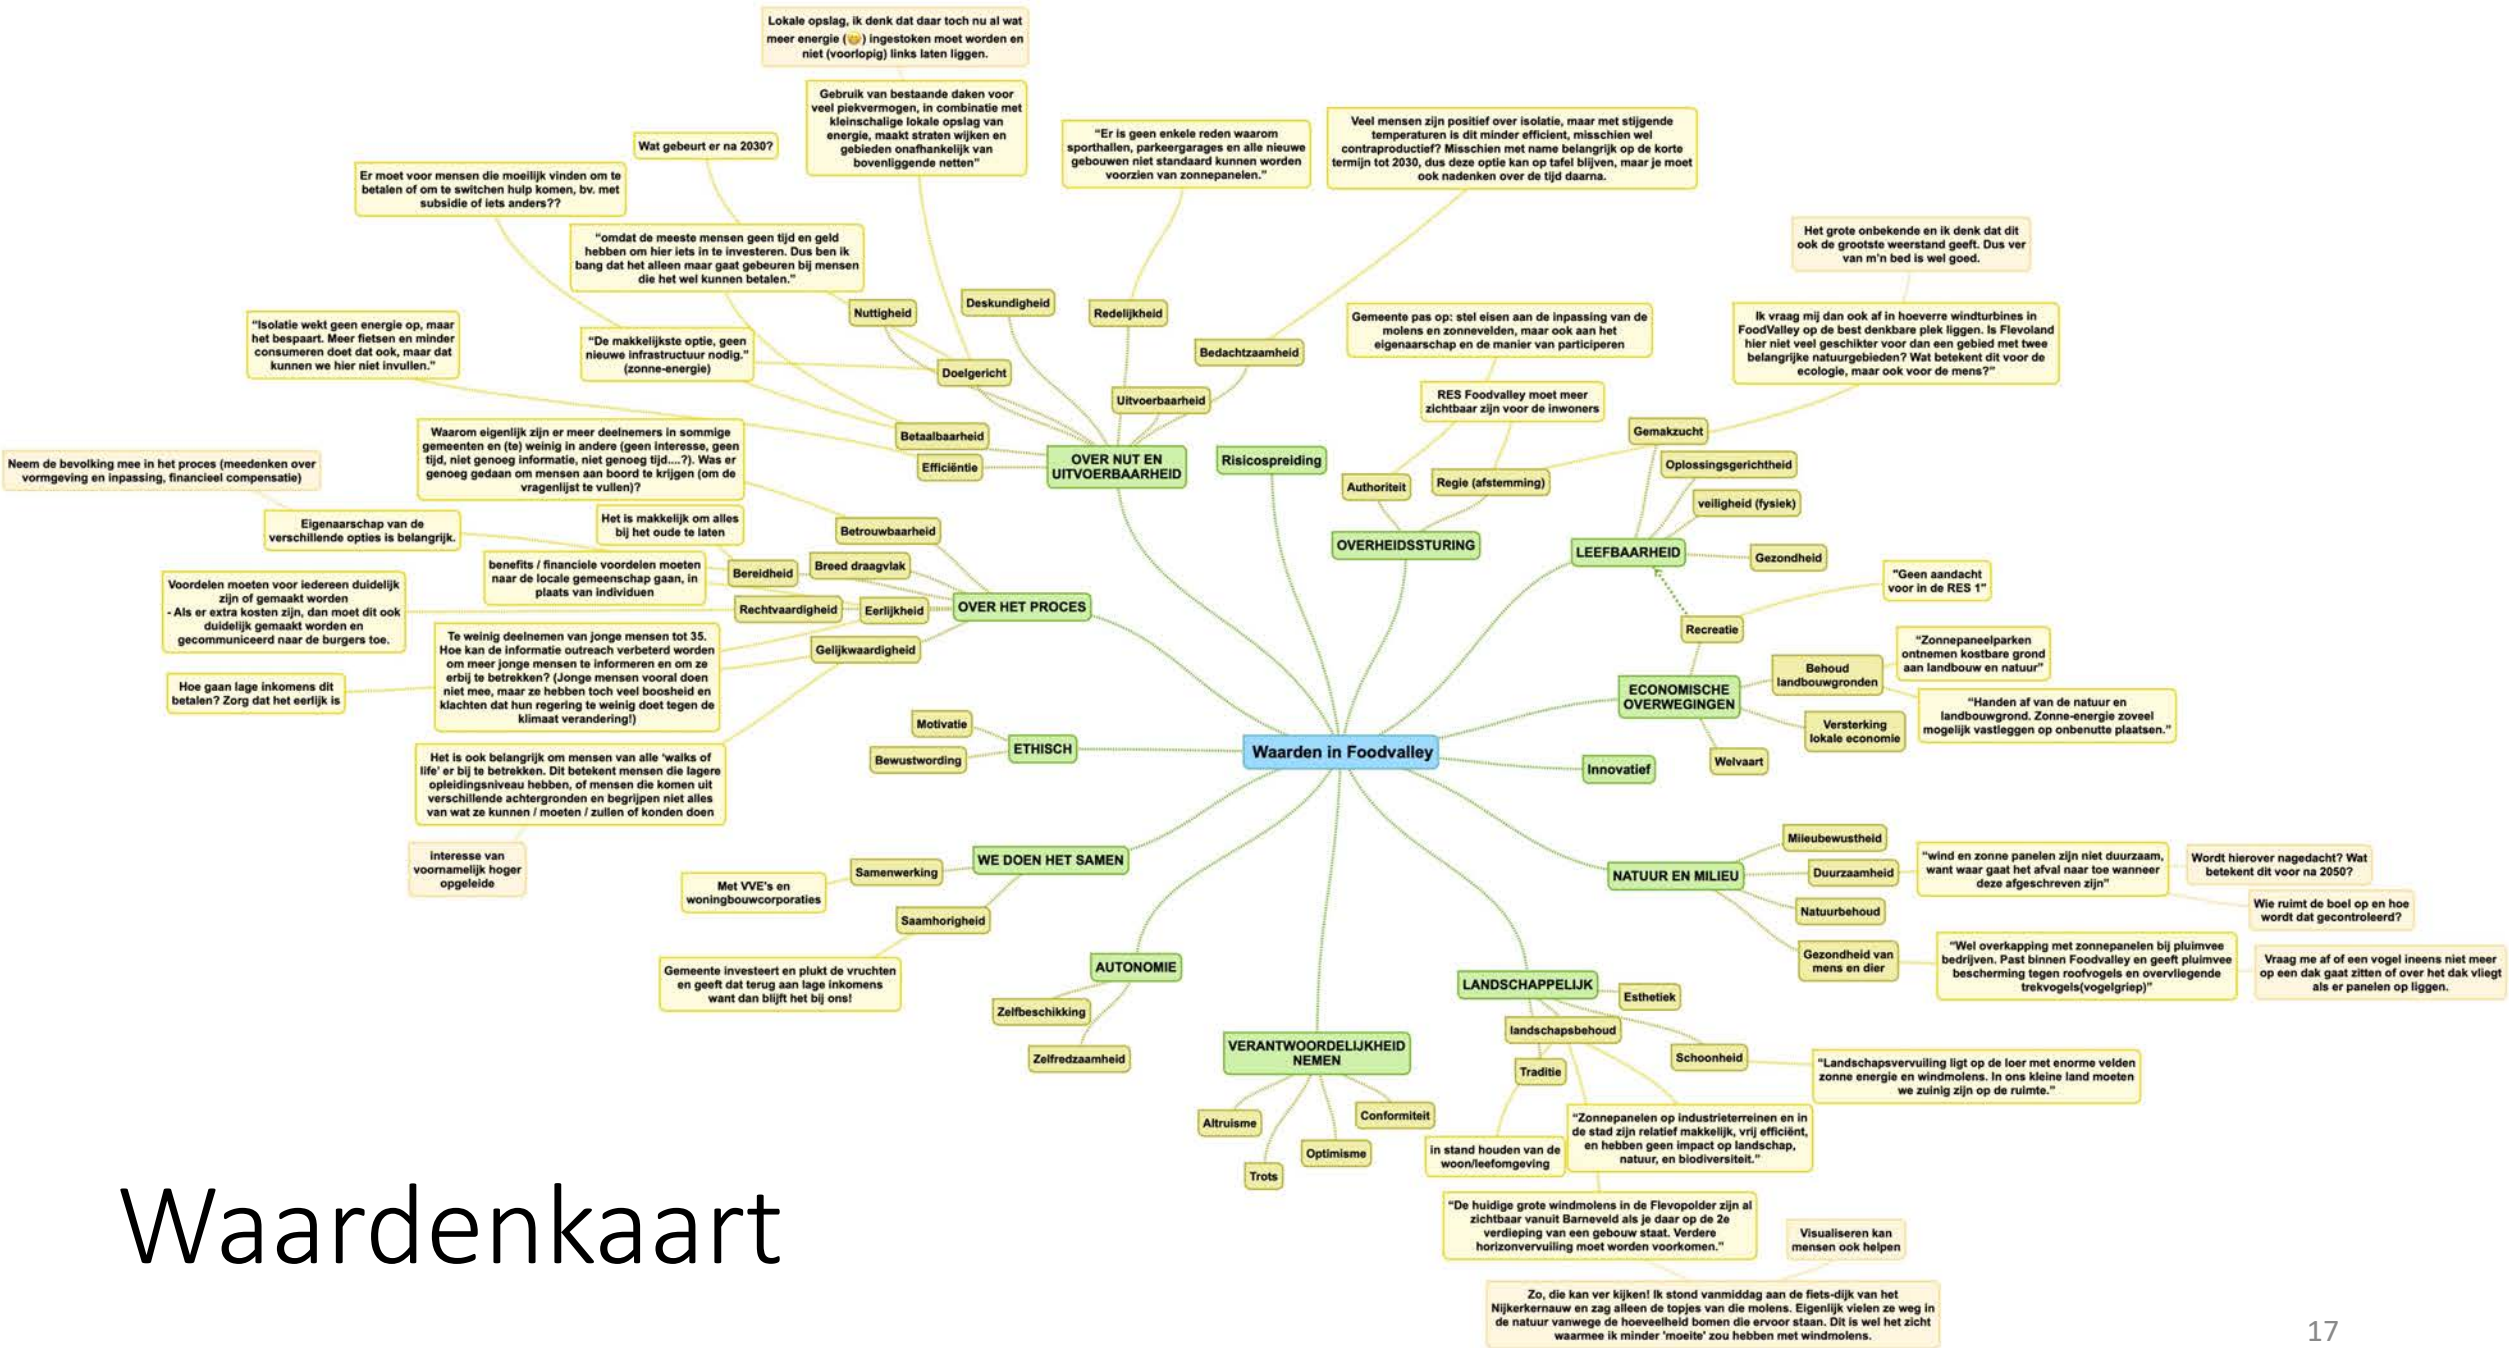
Lokale opslag, ik denk dat daar toch nu al wat meer energie (😊) ingestoken moet worden en niet (voorlopig) links laten liggen.

Gebruik van bestaande daken voor veel piekvermogen, in combinatie met kleinschalige lokale opslag van energie, maakt straten wijken en gebieden onafhankelijk van bovenliggende netten"

Wat gebeurt er na 2030?

Er moet voor mensen die moeilijk vinden om te betalen of om te switchen hulp komen, bv. met subsidie of iets anders??

"Er is geen enkele reden waarom sporthallen, parkeergarages en alle nieuwe gebouwen niet standaard kunnen worden voorzien van zonnepanelen."

Veel mensen zijn positief over isolatie, maar met stijgende temperaturen is dit minder efficient, misschien wel contraproductief? Misschien met name belangrijk op de korte termijn tot 2030, dus deze optie kan op tafel blijven, maar je moet ook nadenken over de tijd daarna.

"omdat de meeste mensen geen tijd en geld hebben om hier iets in te investeren. Dus ben ik bang dat het alleen maar gaat gebeuren bij mensen die het wel kunnen betalen."

Het grote onbekende en ik denk dat dit ook de grootste weerstand geeft. Dus ver van m'n bed is wel goed.

Nuttigheid

Deskundigheid

Redelijkheid

"Isolatie wekt geen energie op, maar het bespaart. Meer fietsen en minder consumeren doet dat ook, maar dat kunnen we hier niet invullen."

"De makkelijkste optie, geen nieuwe infrastructuur nodig." (zonne-energie)

Doelgericht

Bedachtzaamheid

Gemeente pas op: stel eisen aan de inpassing van de molens en zonnevelden, maar ook aan het eigenaarschap en de manier van participeren

Ik vraag mij dan ook af in hoeverre windturbines in FoodValley op de best denkbare plek liggen. Is Flevoland hier niet veel geschikter voor dan een gebied met twee belangrijke natuurgebieden? Wat betekent dit voor de ecologie, maar ook voor de mens?"

Uitvoerbaarheid

RES Foodvalley moet meer zichtbaar zijn voor de inwoners

Betaalbaarheid

Waarom eigenlijk zijn er meer deelnemers in sommige gemeenten en (te) weinig in andere (geen interesse, geen tijd, niet genoeg informatie, niet genoeg tijd....?). Was er genoeg gedaan om mensen aan boord te krijgen (om de vragenlijst te vullen)?

Gemakzucht

Neem de bevolking mee in het proces (meedenken over vormgeving en inpassing, financieel compensatie)

Efficiëntie

OVER NUT EN UITVOERBAARHEID

Risicospreiding

Oplossingsgerichtheid

Authoriteit

Regie (afstemming)

veiligheid (fysiek)

Eigenaarschap van de verschillende opties is belangrijk.

Het is makkelijk om alles bij het oude te laten

Betrouwbaarheid

OVERHEIDSSTURING

LEEFBAARHEID

Gezondheid

benefits / financiele voordelen moeten naar de locale gemeenschap gaan, in plaats van individuen

Bereidheid

Breed draagvlak

"Geen aandacht voor in de RES 1"

Voordelen moeten voor iedereen duidelijk zijn of gemaakt worden
- Als er extra kosten zijn, dan moet dit ook duidelijk gemaakt worden en gecommuniceerd naar de burgers toe.

Rechtvaardigheid

Eerlijkheid

OVER HET PROCES

Recreatie

Te weinig deelnemen van jonge mensen tot 35. Hoe kan de informatie outreach verbeterd worden om meer jonge mensen te informeren en om ze erbij te betrekken? (Jonge mensen vooraal doen niet mee, maar ze hebben toch veel boosheid en klachten dat hun regering te weinig doet tegen de klimaat verandering!)

Gelijkwaardigheid

"Zonnepaneelparken ontnemen kostbare grond aan landbouw en natuur"

Behoud landbouwgronden

Hoe gaan lage inkomens dit betalen? Zorg dat het eerlijk is

ECONOMISCHE OVERWEGINGEN

"Handen af van de natuur en landbouwgrond. Zonne-energie zoveel mogelijk vastleggen op onbenutte plaatsen."

Motivatie

Versterking lokale economie

ETHISCH

Waarden in Foodvalley

Bewustwording

Welvaart

Innovatief

Het is ook belangrijk om mensen van alle 'walks of life' er bij te betrekken. Dit betekent mensen die lagere opleidingsniveau hebben, of mensen die komen uit verschillende achtergronden en begrijpen niet alles van wat ze kunnen / moeten / zullen of konden doen

Milieubewustheid

interesse van voornamelijk hoger opgeleide

WE DOEN HET SAMEN

NATUUR EN MILIEU

Duurzaamheid

"wind en zonne panelen zijn niet duurzaam, want waar gaat het afval naar toe wanneer deze afgeschreven zijn"

Wordt hierover nagedacht? Wat betekent dit voor na 2050?

Met VVE's en woningbouwcorporaties

Samenwerking

Natuurbehoud

Wie ruimt de boel op en hoe wordt dat gecontroleerd?

Saamhorigheid

Gezondheid van mens en dier

"Wel overkapping met zonnepanelen bij pluimvee bedrijven. Past binnen Foodvalley en geeft pluimvee bescherming tegen roofvogels en overvliegende trekvogels(vogelgriep)"

Vraag me af of een vogel ineens niet meer op een dak gaat zitten of over het dak vliegt als er panelen op liggen.

Gemeente investeert en plukt de vruchten en geeft dat terug aan lage inkomens want dan blijft het bij ons!

AUTONOMIE

LANDSCHAPPELIJK

Esthetiek

Zelfbeschikking

landschapsbehoud

VERANTWOORDELIJKHEID NEMEN

Zelfredzaamheid

Schoonheid

"Landschapsvervuiling ligt op de loer met enorme velden zonne energie en windmolens. In ons kleine land moeten we zuinig zijn op de ruimte."

Traditie

Conformiteit

Altruisme

"Zonnepanelen op industrieterreinen en in de stad zijn relatief makkelijk, vrij efficiënt, en hebben geen impact op landschap, natuur, en biodiversiteit."

Optimisme

In stand houden van de woon/leefomgeving

Trots

"De huidige grote windmolens in de Flevopolder zijn al zichtbaar vanuit Barneveld als je daar op de 2e verdieping van een gebouw staat. Verdere horizonvervuiling moet worden voorkomen."

Visualiseren kan mensen ook helpen

Waardenkaart

Zo, die kan ver kijken! Ik stond vanmiddag aan de fiets-dijk van het Nijkerkernauw en zag alleen de topjes van die molens. Eigenlijk vielen ze weg in de natuur vanwege de hoeveelheid bomen die ervoor staan. Dit is wel het zicht waarmee ik minder 'moeite' zou hebben met windmolens.

17